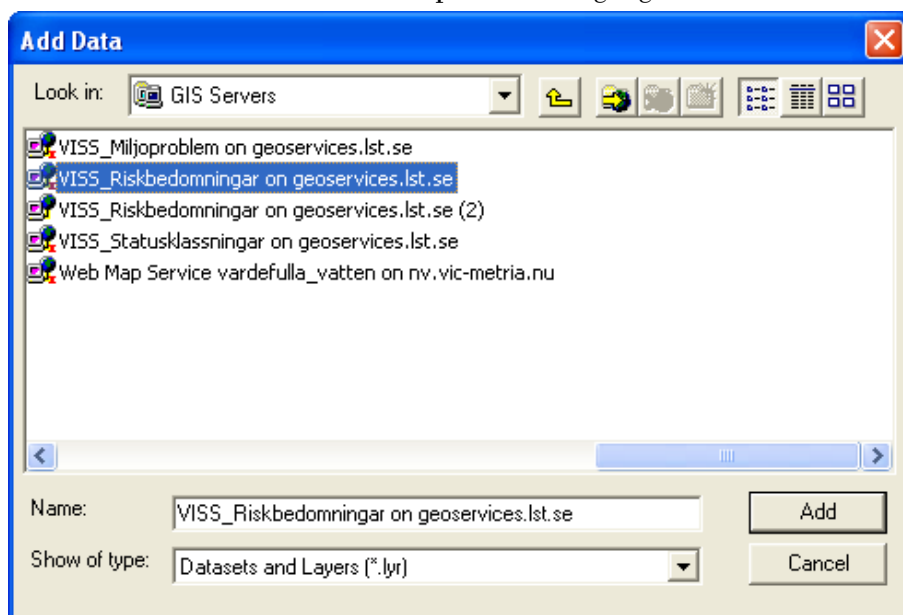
Add Data

Look in: GIS Servers

VISS_Miljoproblem on geoservices.lst.se
VISS_Riskbedomningar on geoservices.lst.se
VISS_Riskbedomningar on geoservices.lst.se (2)
VISS_Statusklassningar on geoservices.lst.se
Web Map Service vardefulla_vatten on nv.vic-metria.nu

Name: VISS_Riskbedomningar on geoservices.lst.se
Add
Show of type: Datasets and Layers (*.lyr)
Cancel